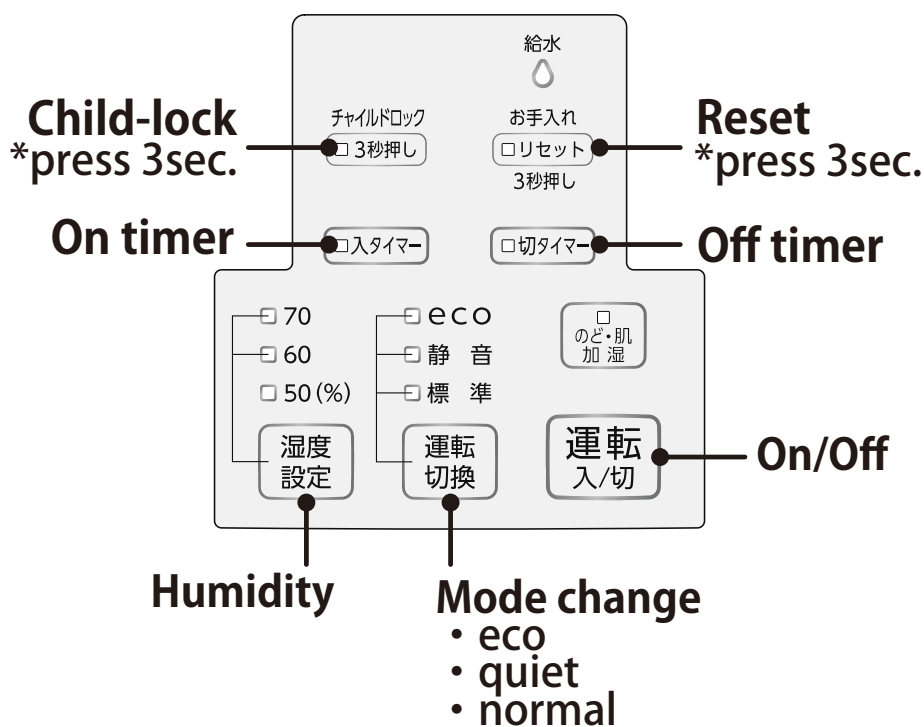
給水

Child-lock
*press 3sec.

チャイルドロック
□ 3秒押し

お手入れ
□リセット
3秒押し

Reset
*press 3sec.

On timer
□入タイマー

□切タイマー
Off timer

□ 70
□ 60
□ 50 (%)

□ eco
□ 静 音
□ 標 準

□
のど・肌
加 湿

湿度
設定

運転
切換

運転
入/切

On/Off

Humidity

Mode change
・eco
・quiet
・normal